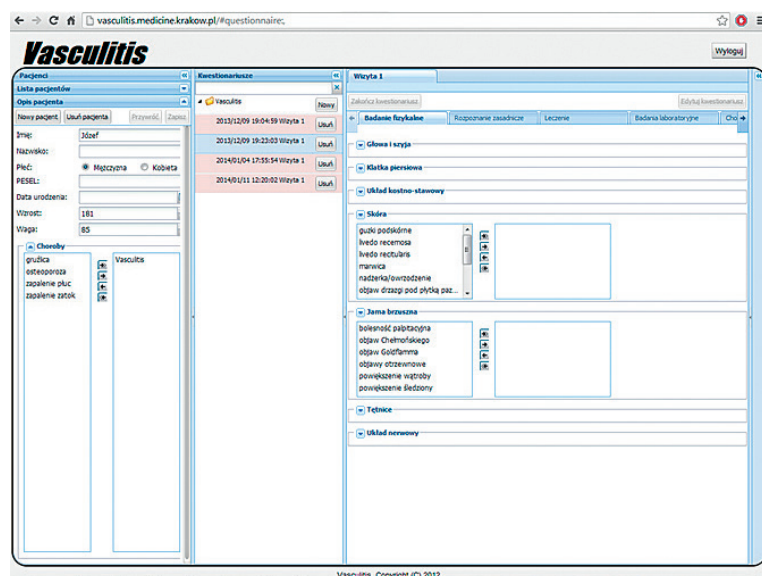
vasculitis.medicine.krakow.pl/#questionnaire;

Vasculitis

Wyloguj

Pacjenci

Lista pacjentów

Opis pacjenta

Nowy pacjent Usuń pacjenta Przywróć Zapisz

Imię: Józef

Nazwisko:

Płeć: Mężczyzna Kobieta

PESEL:

Data urodzenia:

Wzrost: 181

Waga: 85

Choroby

gruźlica
osteoporoza
zapalenie płuc
zapalenie zatok

Vasculitis

Kwestionariusze

Vasculitis

Nowy

2013/12/09 19:04:59 Wizyta 1 Usuń

2013/12/09 19:23:03 Wizyta 1 Usuń

2014/01/04 17:55:54 Wizyta 1 Usuń

2014/01/11 12:20:02 Wizyta 1 Usuń

Wizyta 1

Zakończ kwestionariusz

Edytuj kwestionariusz

Badanie fizykalne | Rozpoznanie zasadnicze | Leczenie | Badania laboratoryjne | Cho

Głowa i szyja

Klatka piersiowa

Układ kostno-stawowy

Skóra

guzki podskórne
livedo recemosa
livedo recitularis
marwica
nadżerka/owrzodzenie
objaw drzazgi pod płytką paz...

Jama brzuszna

bolesność palpitacyjna
objaw Chełmońskiego
objaw Goldflamma
objawy otrzewnowe
powiększenie wątroby
powiększenie śledziony

Tętnice

Układ nerwowy

Vasculitis. Copyright (C) 2013